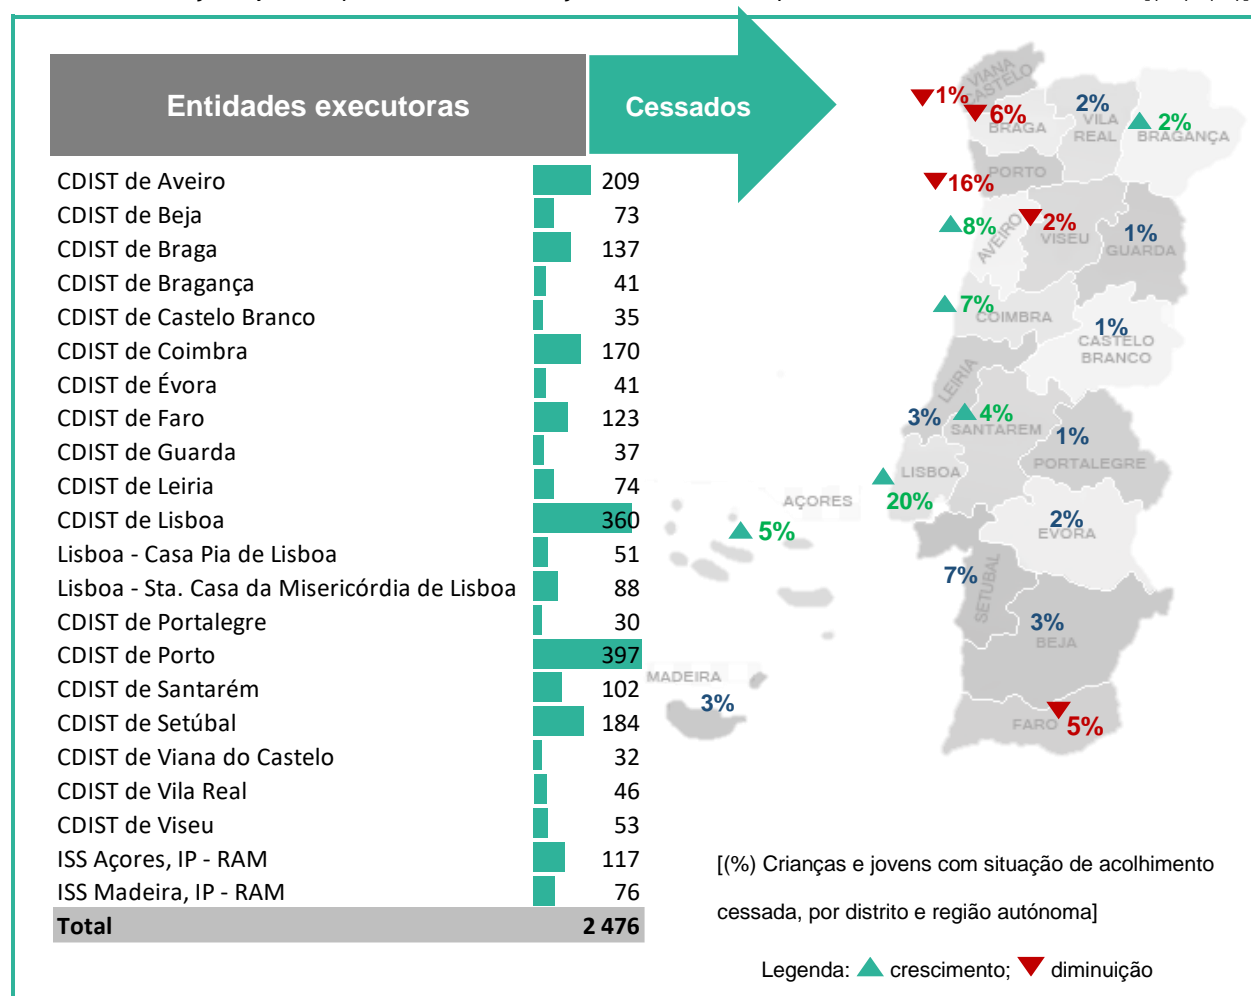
| Entidades executoras | Cessados |
|---|---|
| CDIST de Aveiro | 209 |
| CDIST de Beja | 73 |
| CDIST de Braga | 137 |
| CDIST de Bragança | 41 |
| CDIST de Castelo Branco | 35 |
| CDIST de Coimbra | 170 |
| CDIST de Évora | 41 |
| CDIST de Faro | 123 |
| CDIST de Guarda | 37 |
| CDIST de Leiria | 74 |
| CDIST de Lisboa | 360 |
| Lisboa - Casa Pia de Lisboa | 51 |
| Lisboa - Sta. Casa da Misericórdia de Lisboa | 88 |
| CDIST de Portalegre | 30 |
| CDIST de Porto | 397 |
| CDIST de Santarém | 102 |
| CDIST de Setúbal | 184 |
| CDIST de Viana do Castelo | 32 |
| CDIST de Vila Real | 46 |
| CDIST de Viseu | 53 |
| ISS Açores, IP - RAM | 117 |
| ISS Madeira, IP - RAM | 76 |
| Total | 2 476 |

VIANA CASTELO 1%
BRAGA 6%
VILA REAL 2%
BRAGANÇA 2%
PORTO 16%
AVEIRO 8%
VISEU 2%
GUARDA 1%
COIMBRA 7%
CASTELO BRANCO 1%
LEIRIA 3%
SANTARÉM 4%
PORTALEGRE 1%
LISBOA 20%
AÇORES 5%
ÉVORA 2%
SETÚBAL 7%
BEJA 3%
MADEIRA 3%
FARO 5%

[(%) Crianças e jovens com situação de acolhimento cessada, por distrito e região autónoma]

Legenda: crescimento; diminuição